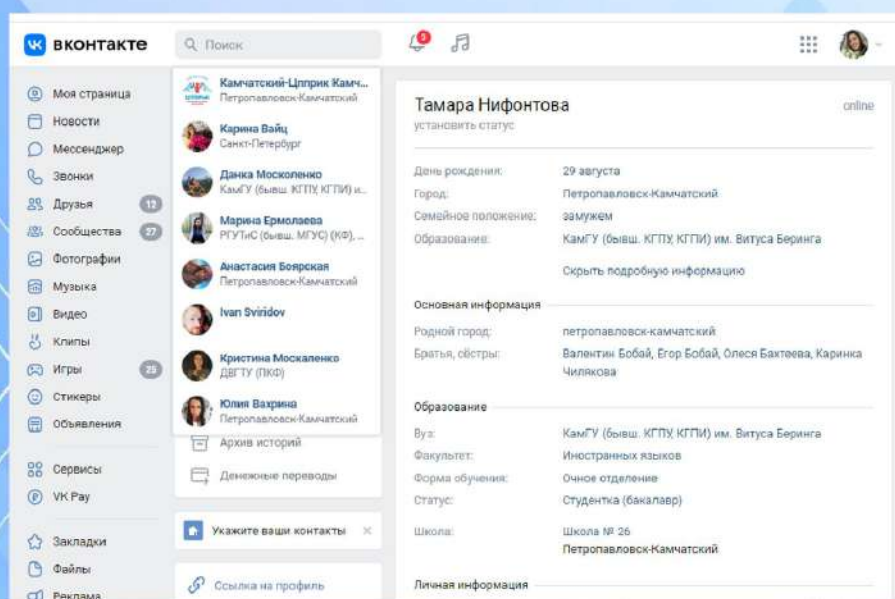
вконтакте

Поиск

9

Моя страница
Новости
Мессенджер
Звонки
Друзья 12
Сообщества 27
Фотографии
Музыка
Видео
Клипы
Игры 25
Стикеры
Объявления

Сервисы
VK Pay

Закладки
Файлы
Реклама

Камчатский-Цпприк Камч...
Петропавловск-Камчатский

Карина Вайц
Санкт-Петербург

Данка Москоленко
КамГУ (бывш. КГПУ, КГПИ) и...

Марина Ермолаева
РГУТиС (бывш. МГУС) (КФ), ...

Анастасия Боярская
Петропавловск-Камчатский

Ivan Sviridov

Кристина Москаленко
ДВГТУ (ПКФ)

Юлия Вахрина
Петропавловск-Камчатский

Архив историй

Денежные переводы

Укажите ваши контакты

Ссылка на профиль

Тамара Нифонтова
установить статус

online

День рождения: 29 августа
Город: Петропавловск-Камчатский
Семейное положение: замужем
Образование: КамГУ (бывш. КГПУ, КГПИ) им. Витуса Беринга

Скрыть подробную информацию

Основная информация

Родной город: петропавловск-камчатский
Братья, сёстры: Валентин Бобай, Егор Бобай, Олеся Бахтеева, Каринка Чилякова

Образование

Вуз: КамГУ (бывш. КГПУ, КГПИ) им. Витуса Беринга
Факультет: Иностранных языков
Форма обучения: Очное отделение
Статус: Студентка (бакалавр)

Школа: Школа № 26
Петропавловск-Камчатский

Личная информация